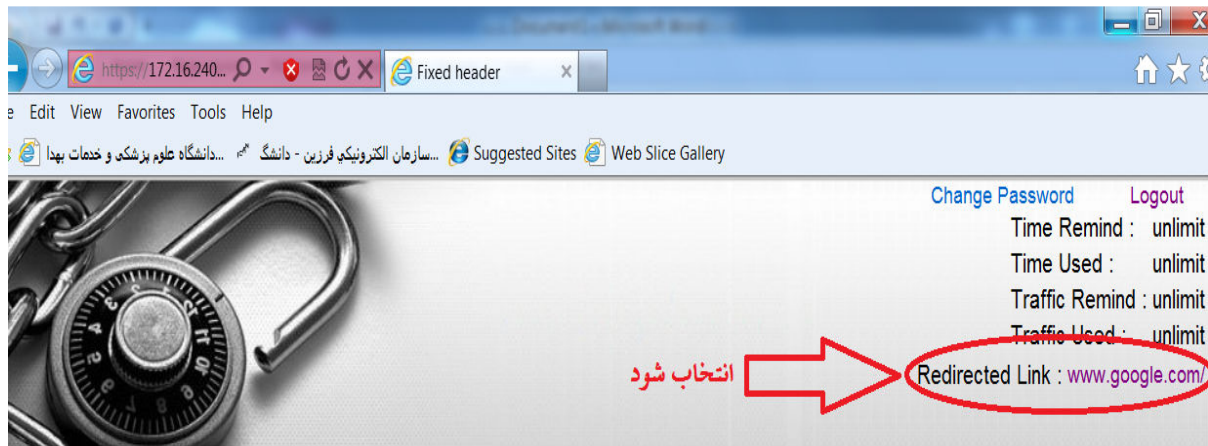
https://172.16.240... Fixed header

e Edit View Favorites Tools Help

دانشگاه علوم پزشکی و خدمات بهدا... سازمان الکترونیکي فرزین - دانشگ... Suggested Sites Web Slice Gallery

Change Password Logout

Time Remind : unlimit

Time Used : unlimit

Traffic Remind : unlimit

Traffic Used : unlimit

انتخاب شود

Redirected Link : www.google.com/